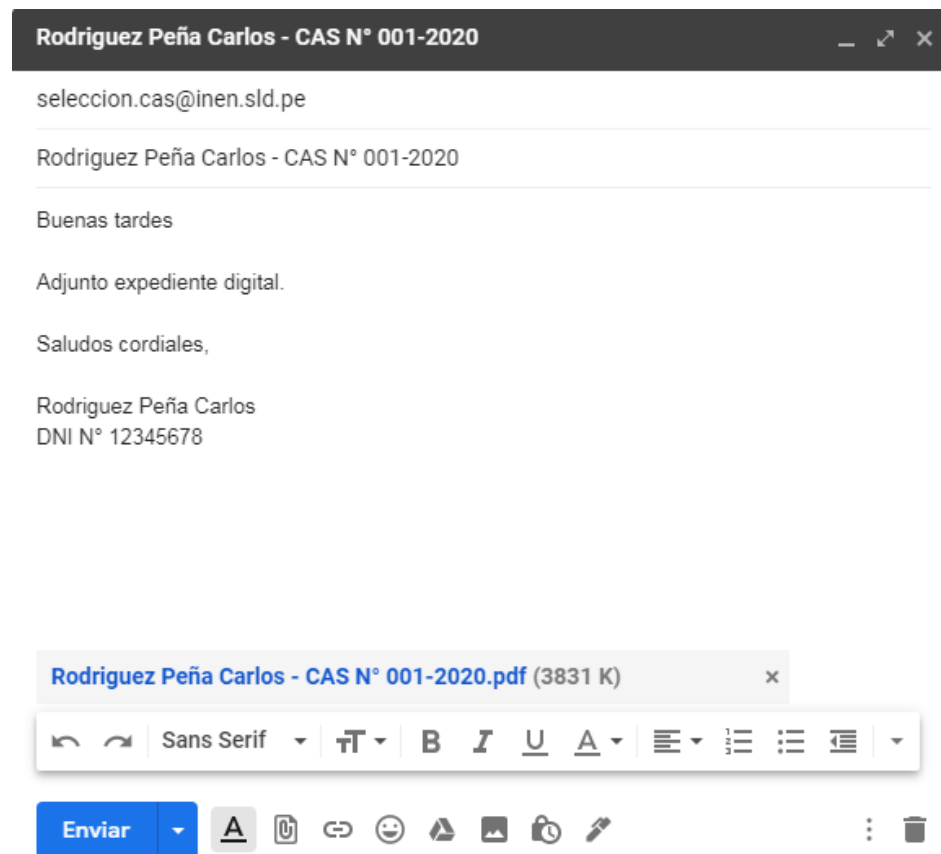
Rodriguez Peña Carlos - CAS N° 001-2020

seleccion.cas@inen.sld.pe

Rodriguez Peña Carlos - CAS N° 001-2020

Buenas tardes

Adjunto expediente digital.

Saludos cordiales,

Rodriguez Peña Carlos
DNI N° 12345678

Rodriguez Peña Carlos - CAS N° 001-2020.pdf (3831 K)

Sans Serif

Enviar